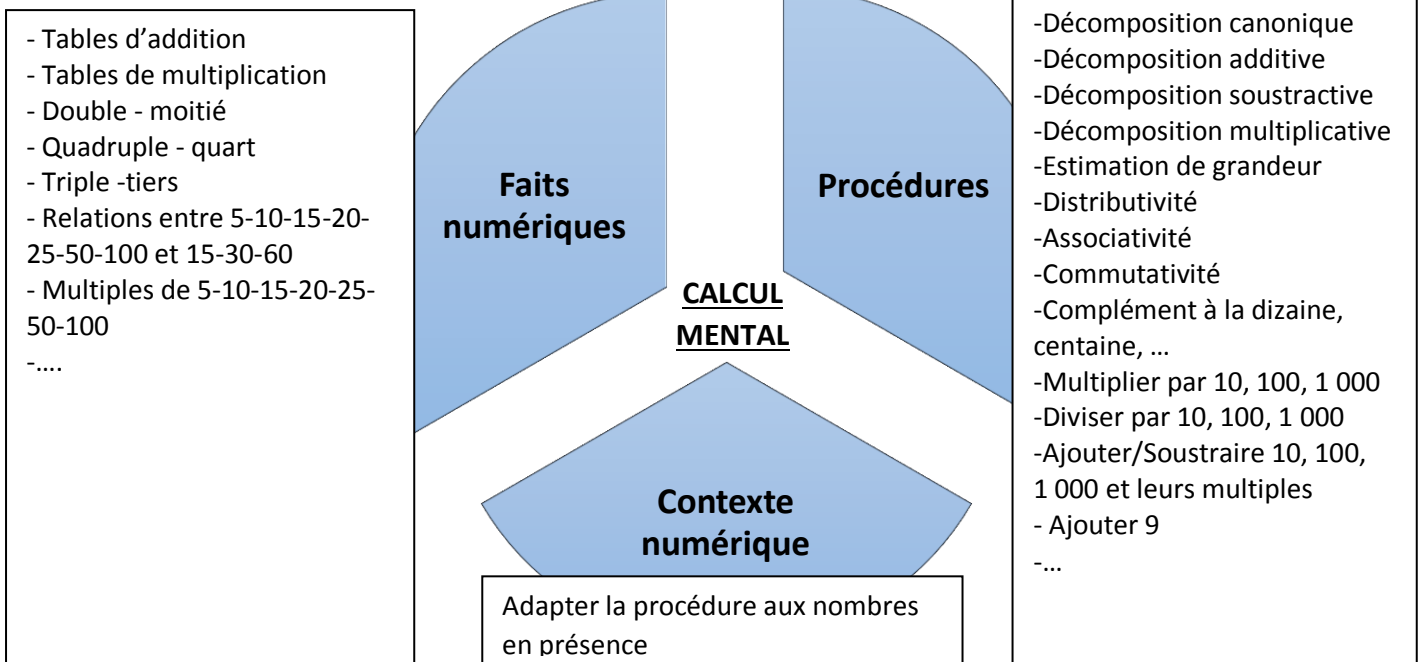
- Tables d’addition
- Tables de multiplication
- Double - moitié
- Quadruple - quart
- Triple -tiers
- Relations entre 5-10-15-20-25-50-100 et 15-30-60
- Multiples de 5-10-15-20-25-50-100
-….

Faits numériques

Procédures

-Décomposition canonique
-Décomposition additive
-Décomposition soustractive
-Décomposition multiplicative
-Estimation de grandeur
-Distributivité
-Associativité
-Commutativité
-Complément à la dizaine, centaine, …
-Multiplier par 10, 100, 1 000
-Diviser par 10, 100, 1 000
-Ajouter/Soustraire 10, 100, 1 000 et leurs multiples
- Ajouter 9
-…

CALCUL MENTAL

Contexte numérique

Adapter la procédure aux nombres en présence